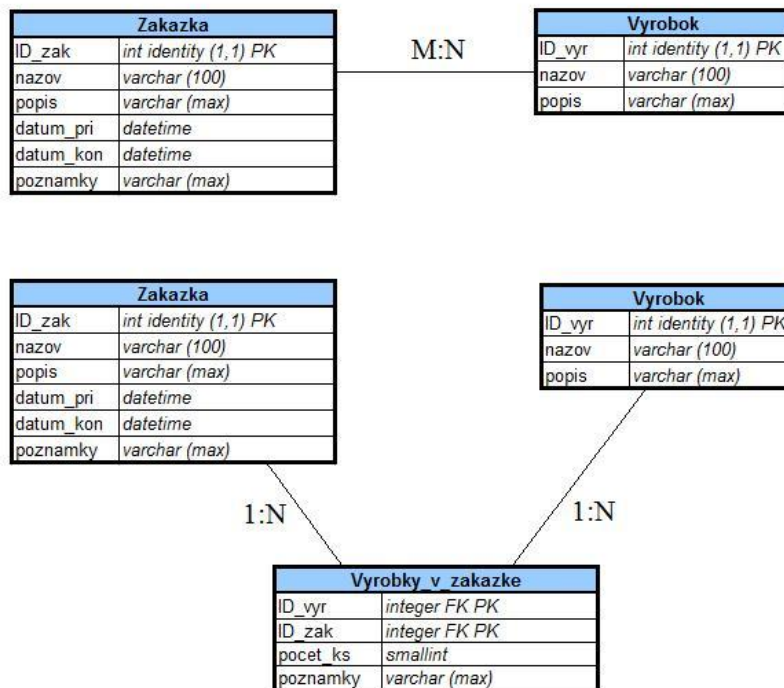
| Zakazka | |
|---|---|
| ID_zak | int identity (1,1) PK |
| nazov | varchar (100) |
| popis | varchar (max) |
| datum_pri | datetime |
| datum_kon | datetime |
| poznamky | varchar (max) |

M:N

| Vyrobok | |
|---|---|
| ID_vyr | int identity (1,1) PK |
| nazov | varchar (100) |
| popis | varchar (max) |

| Zakazka | |
|---|---|
| ID_zak | int identity (1,1) PK |
| nazov | varchar (100) |
| popis | varchar (max) |
| datum_pri | datetime |
| datum_kon | datetime |
| poznamky | varchar (max) |

| Vyrobok | |
|---|---|
| ID_vyr | int identity (1,1) PK |
| nazov | varchar (100) |
| popis | varchar (max) |

1:N

1:N

| Vyrobky_v_zakazke | |
|---|---|
| ID_vyr | integer FK PK |
| ID_zak | integer FK PK |
| pocet_ks | smallint |
| poznamky | varchar (max) |